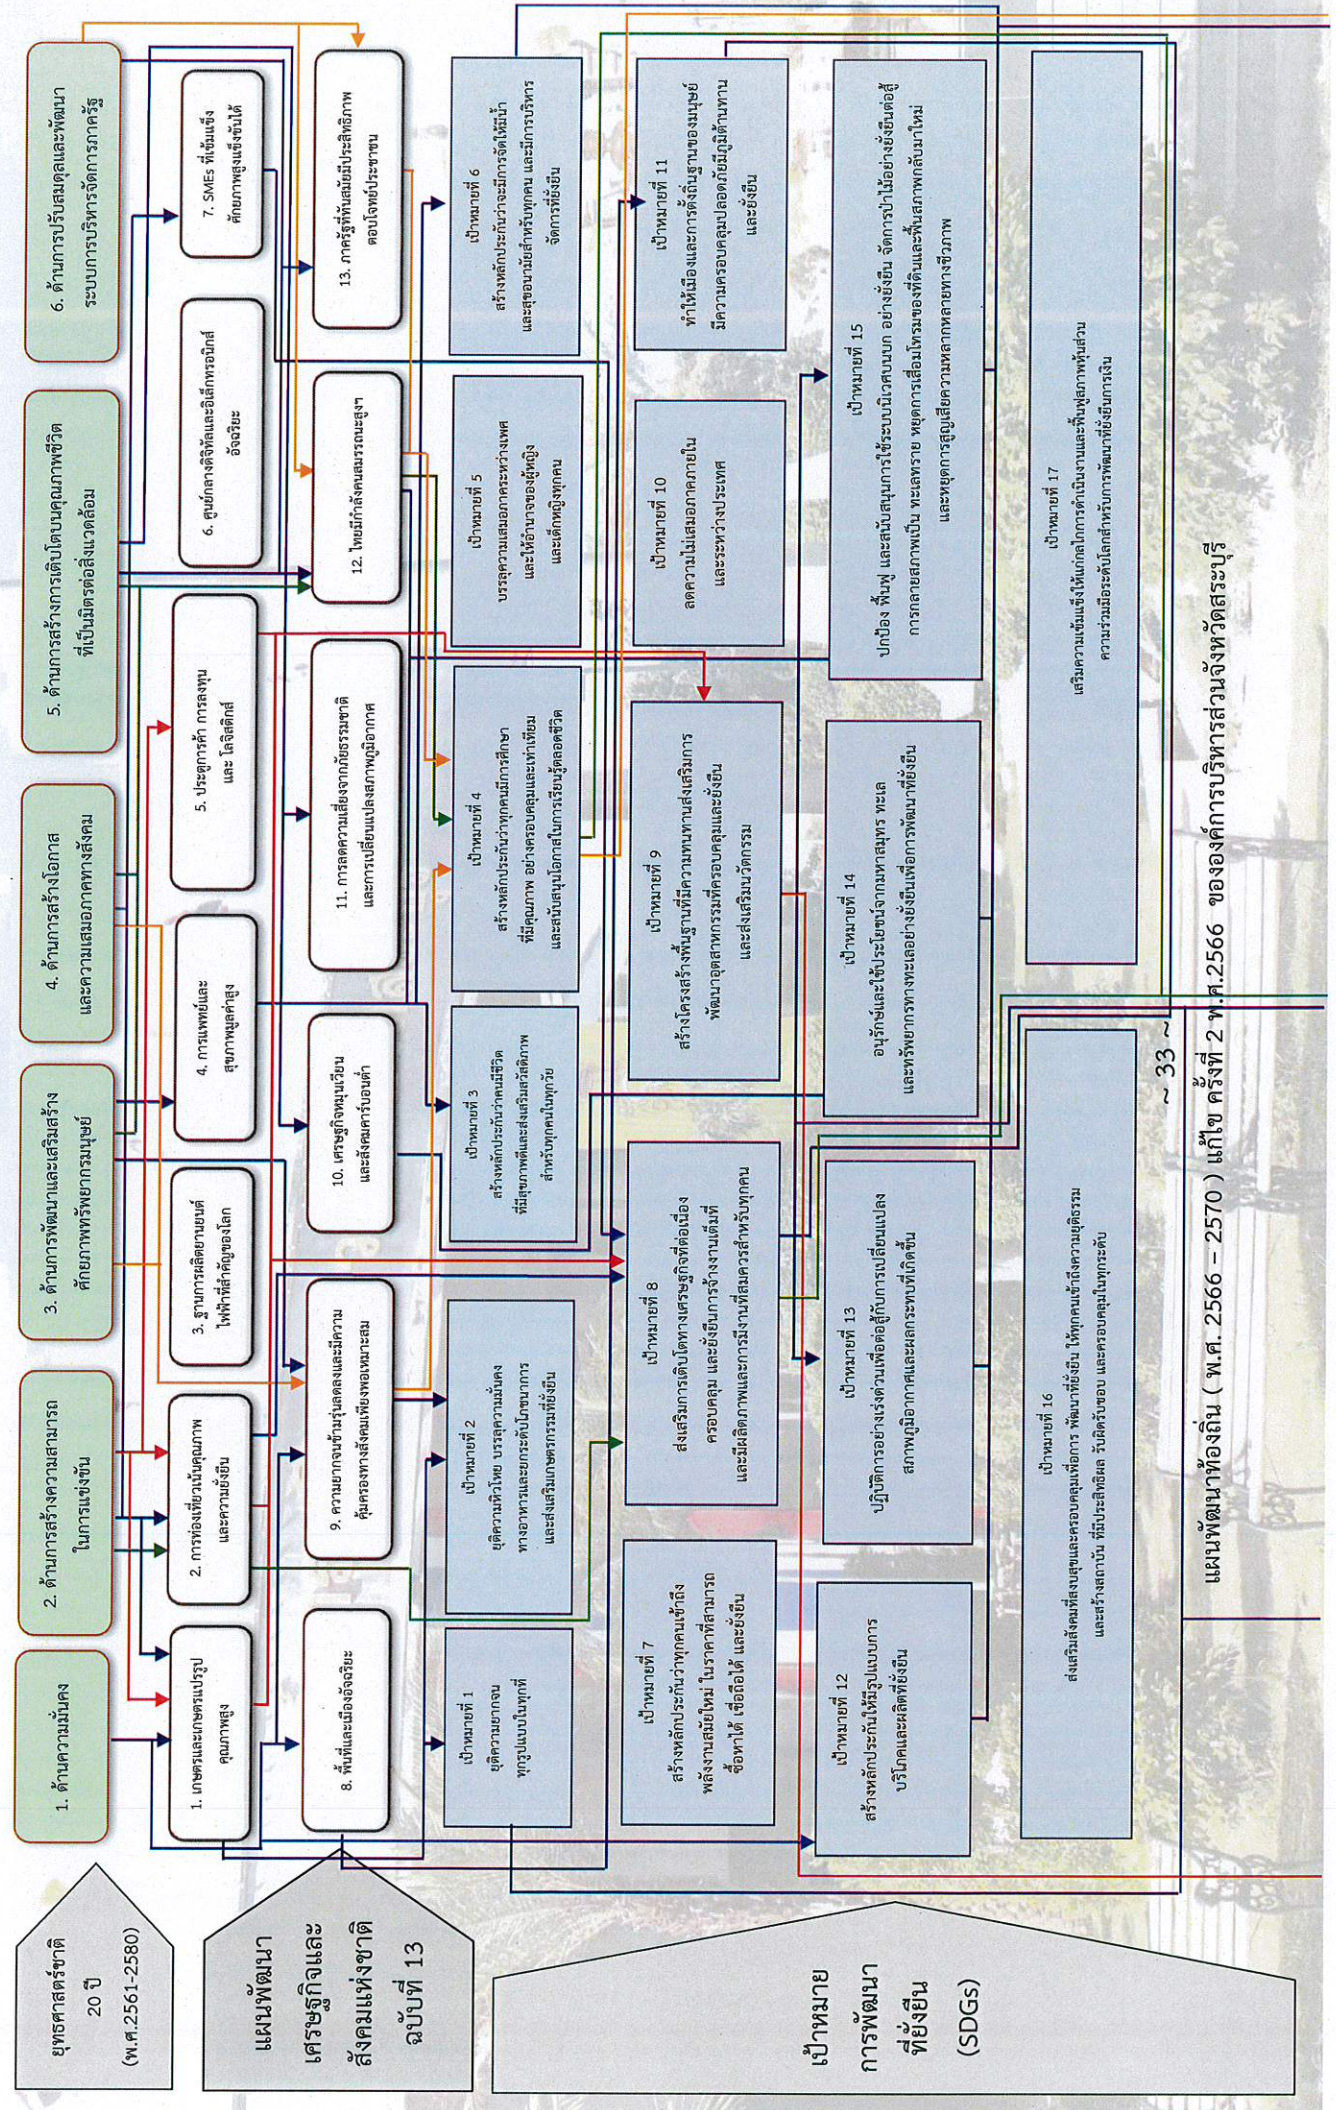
ยุทธศาสตร์ชาติ 20 ปี (พ.ศ.2561-2580)

1. ด้านความมั่นคง

2. ด้านการสร้างความสามารถในการแข่งขัน

3. ด้านการพัฒนาและเสริมสร้างศักยภาพทรัพยากรมนุษย์

4. ด้านการสร้างโอกาสและความเสมอภาคทางสังคม

5. ด้านการสร้างการเติบโตบนคุณภาพชีวิตที่เป็นมิตรต่อสิ่งแวดล้อม

6. ด้านการปรับสมดุลและพัฒนาระบบการบริหารจัดการภาครัฐ

แผนพัฒนาเศรษฐกิจและสังคมแห่งชาติ ฉบับที่ 13

1. เกษตรและเกษตรแปรรูปมูลค่าสูง

2. การท่องเที่ยวเน้นคุณภาพและความยั่งยืน

3. ฐานการผลิตยานยนต์ไฟฟ้าที่สำคัญของโลก

4. การแพทย์และสุขภาพมูลค่าสูง

5. ประตูการค้า การลงทุน และ โลจิสติกส์

6. ศูนย์กลางดิจิทัลและอิเล็กทรอนิกส์อัจฉริยะ

7. SMEs ที่เข้มแข็ง ศักยภาพสูงแข่งขันได้

8. พื้นที่และเมืองอัจฉริยะ

9. ความยากจนข้ามรุ่นลดลงและมีความคุ้มครองทางสังคมที่เพียงพอเหมาะสม

10. เศรษฐกิจหมุนเวียนและสังคมคาร์บอนต่ำ

11. การลดความเสี่ยงจากภัยธรรมชาติและการเปลี่ยนแปลงสภาพภูมิอากาศ

12. ไทยมีกำลังคนสมรรถนะสูง

13. ภาครัฐที่ทันสมัยมีประสิทธิภาพตอบโจทย์ประชาชน

เป้าหมายการพัฒนาที่ยั่งยืน (SDGs)

เป้าหมายที่ 1 ยุติความยากจนทุกรูปแบบในทุกที่

เป้าหมายที่ 2 ยุติความหิวโหย บรรลุความมั่นคงทางอาหารและยกระดับโภชนาการ และส่งเสริมเกษตรกรรมที่ยั่งยืน

เป้าหมายที่ 3 สร้างหลักประกันว่าคนมีชีวิตที่มีสุขภาพดีและส่งเสริมสวัสดิภาพสำหรับทุกคนในทุกวัย

เป้าหมายที่ 4 สร้างหลักประกันว่าทุกคนมีการศึกษาที่มีคุณภาพ อย่างครอบคลุมและเท่าเทียม และสนับสนุนโอกาสในการเรียนรู้ตลอดชีวิต

เป้าหมายที่ 5 บรรลุความเสมอภาคระหว่างเพศ และเพิ่มอำนาจของสตรีและเด็กหญิงทุกคน

เป้าหมายที่ 6 สร้างหลักประกันเรื่องน้ำและการสุขาภิบาลให้มีการจัดการอย่างยั่งยืนและมีสภาพพร้อมใช้สำหรับทุกคน

เป้าหมายที่ 7 สร้างหลักประกันว่าทุกคนเข้าถึงพลังงานสมัยใหม่ ในราคาที่สามารถซื้อหาได้ เชื่อถือได้ และยั่งยืน

เป้าหมายที่ 8 ส่งเสริมการเติบโตทางเศรษฐกิจที่ต่อเนื่อง ครอบคลุม และยั่งยืนการจ้างงานเต็มที่และมีผลิตภาพและการมีงานที่สมควรสำหรับทุกคน

เป้าหมายที่ 9 สร้างโครงสร้างพื้นฐานที่มีความทนทานส่งเสริมการพัฒนาอุตสาหกรรมที่ครอบคลุมและยั่งยืน และส่งเสริมนวัตกรรม

เป้าหมายที่ 10 ลดความไม่เสมอภาคภายในและระหว่างประเทศ

เป้าหมายที่ 11 ทำให้เมืองและการตั้งถิ่นฐานของมนุษย์มีความครอบคลุมปลอดภัยมีภูมิต้านทานและยั่งยืน

เป้าหมายที่ 12 สร้างหลักประกันให้มีรูปแบบการบริโภคและผลิตที่ยั่งยืน

เป้าหมายที่ 13 ปฏิบัติการอย่างเร่งด่วนเพื่อต่อสู้กับการเปลี่ยนแปลงสภาพภูมิอากาศและผลกระทบที่เกิดขึ้น

เป้าหมายที่ 14 อนุรักษ์และใช้ประโยชน์จากมหาสมุทร ทะเล และทรัพยากรทางทะเลอย่างยั่งยืนเพื่อการพัฒนาที่ยั่งยืน

เป้าหมายที่ 15 ปกป้อง ฟื้นฟู และสนับสนุนการใช้ระบบนิเวศบนบก อย่างยั่งยืน จัดการป่าไม้อย่างยั่งยืน ต่อสู้การกลายสภาพเป็น ทะเลทราย หยุดการเสื่อมโทรมของที่ดินและฟื้นสภาพกลับมาใหม่ และหยุดการสูญเสียความหลากหลายทางชีวภาพ

เป้าหมายที่ 16 ส่งเสริมสังคมที่สงบสุขและครอบคลุมเพื่อการ พัฒนาที่ยั่งยืน ให้ทุกคนเข้าถึงความยุติธรรม และสร้างสถาบัน ที่มีประสิทธิผล รับผิดชอบ และครอบคลุมในทุกระดับ

เป้าหมายที่ 17 เสริมความเข้มแข็งให้แก่กลไกการดำเนินงานและฟื้นฟูสภาพหุ้นส่วนความร่วมมือระดับโลกสำหรับการพัฒนาที่ยั่งยืน

~ 33 ~

แผนพัฒนาท้องถิ่น ( พ.ศ. 2566 – 2570 ) แก้ไข ครั้งที่ 2 พ.ศ.2566 ขององค์กรบริหารส่วนจังหวัดสระบุรี